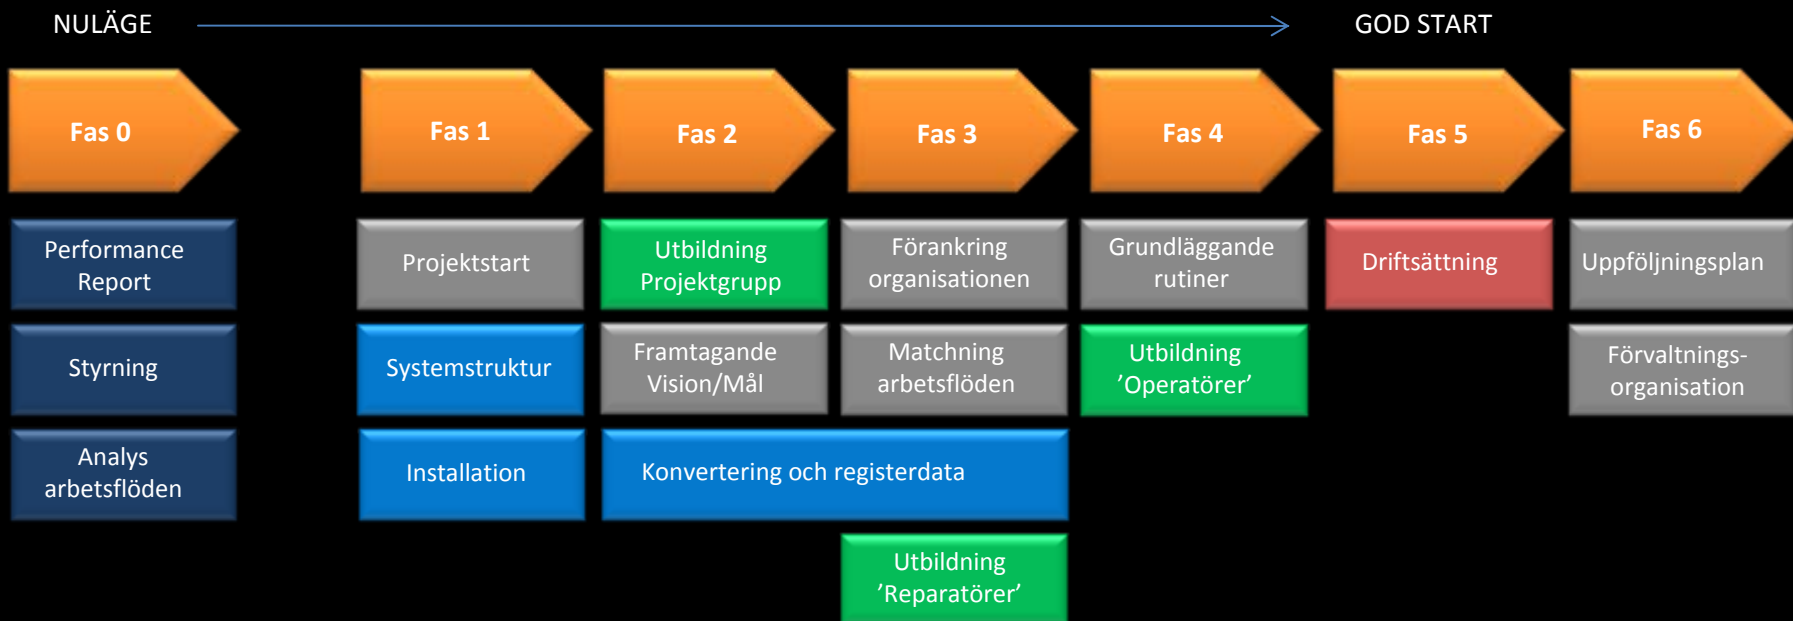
NULÄGE

GOD START

Fas 0

Performance Report

Styrning

Analys arbetsflöden

Fas 1

Projektstart

Systemstruktur

Installation

Fas 2

Utbildning Projektgrupp

Framtagande Vision/Mål

Konvertering och registerdata

Fas 3

Förankring organisationen

Matchning arbetsflöden

Utbildning 'Reparatörer'

Fas 4

Grundläggande rutiner

Utbildning 'Operatörer'

Fas 5

Driftsättning

Fas 6

Uppföljningsplan

Förvaltnings-organisation